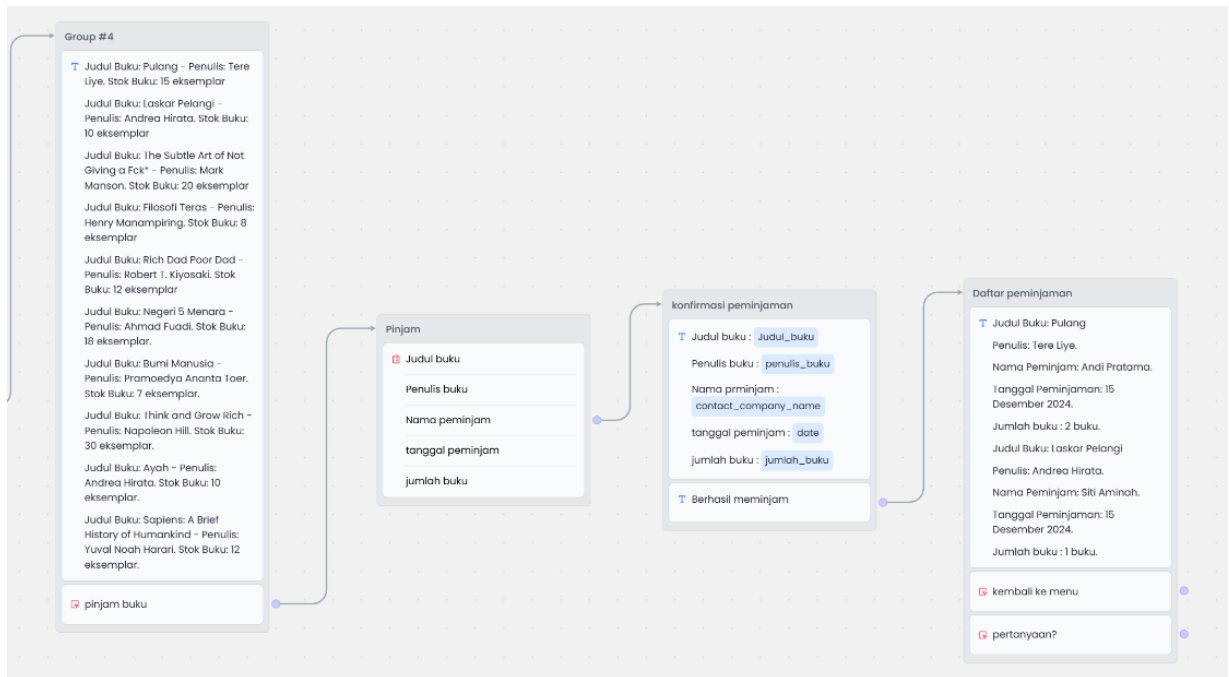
Group #4

Judul Buku: Pulang - Penulis: Tere Liye. Stok Buku: 15 eksemplar

Judul Buku: Laskar Pelangi - Penulis: Andrea Hirata. Stok Buku: 10 eksemplar

Judul Buku: The Subtle Art of Not Giving a Fck* - Penulis: Mark Manson. Stok Buku: 20 eksemplar

Judul Buku: Filosofi Teras - Penulis: Henry Manampiring. Stok Buku: 8 eksemplar

Judul Buku: Rich Dad Poor Dad - Penulis: Robert T. Kiyosaki. Stok Buku: 12 eksemplar

Judul Buku: Negeri 5 Menara - Penulis: Ahmad Fuadi. Stok Buku: 18 eksemplar.

Judul Buku: Bumi Manusia - Penulis: Pramoedya Ananta Toer. Stok Buku: 7 eksemplar.

Judul Buku: Think and Grow Rich - Penulis: Napoleon Hill. Stok Buku: 30 eksemplar.

Judul Buku: Ayah - Penulis: Andrea Hirata. Stok Buku: 10 eksemplar.

Judul Buku: Sapiens: A Brief History of Humankind - Penulis: Yuval Noah Harari. Stok Buku: 12 eksemplar.

pinjam buku

Pinjam

Judul buku

Penulis buku

Nama peminjam

tanggal peminjam

jumlah buku

konfirmasi peminjaman

Judul buku : Judul_buku

Penulis buku : penulis_buku

Nama prminjam : contact_company_name

tanggal peminjam : date

jumlah buku : jumlah_buku

Berhasil meminjam

Daftar peminjaman

Judul Buku: Pulang

Penulis: Tere Liye.

Nama Peminjam: Andi Pratama.

Tanggal Peminjaman: 15 Desember 2024.

Jumlah buku : 2 buku.

Judul Buku: Laskar Pelangi

Penulis: Andrea Hirata.

Nama Peminjam: Siti Aminah.

Tanggal Peminjaman: 15 Desember 2024.

Jumlah buku : 1 buku.

kembali ke menu

pertanyaan?